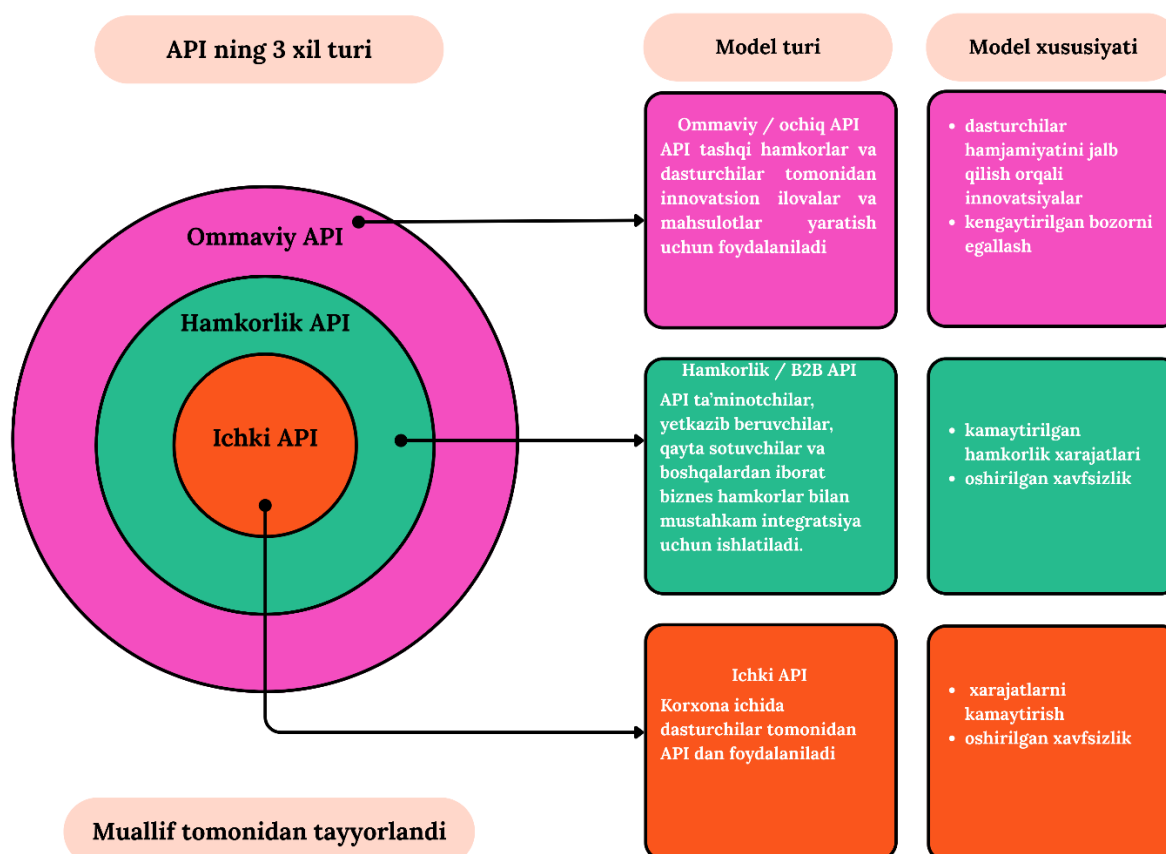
API ning 3 xil turi

Model turi

Model xususiyati

Ommaviy API

Hamkorlik API

Ichki API

Ommaviy / ochiq API
API tashqi hamkorlar va dasturchilar tomonidan innovatsion ilovalar va mahsulotlar yaratish uchun foydalaniladi

• dasturchilar hamjamiyatini jalb qilish orqali innovatsiyalar
• kengaytirilgan bozorni egallash

Hamkorlik / B2B API
API ta'minotchilar, yetkazib beruvchilar, qayta sotuvchilar va boshqalardan iborat biznes hamkorlar bilan mustahkam integratsiya uchun ishlatiladi.

• kamaytirilgan hamkorlik xarajatlari
• oshirilgan xavfsizlik

Ichki API
Korxona ichida dasturchilar tomonidan API dan foydalaniladi

• xarajatlarni kamaytirish
• oshirilgan xavfsizlik

Muallif tomonidan tayyorlandi